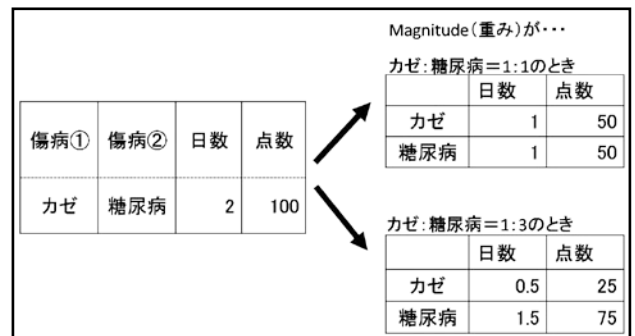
| 傷病① | 傷病② | 日数 | 点数 |
|---|---|---|---|
| カゼ | 糖尿病 | 2 | 100 |

Magnitude(重み)が･･･

カゼ:糖尿病＝1:1のとき

| | 日数 | 点数 |
|---|---|---|
| カゼ | 1 | 50 |
| 糖尿病 | 1 | 50 |

カゼ:糖尿病＝1:3のとき

| | 日数 | 点数 |
|---|---|---|
| カゼ | 0.5 | 25 |
| 糖尿病 | 1.5 | 75 |